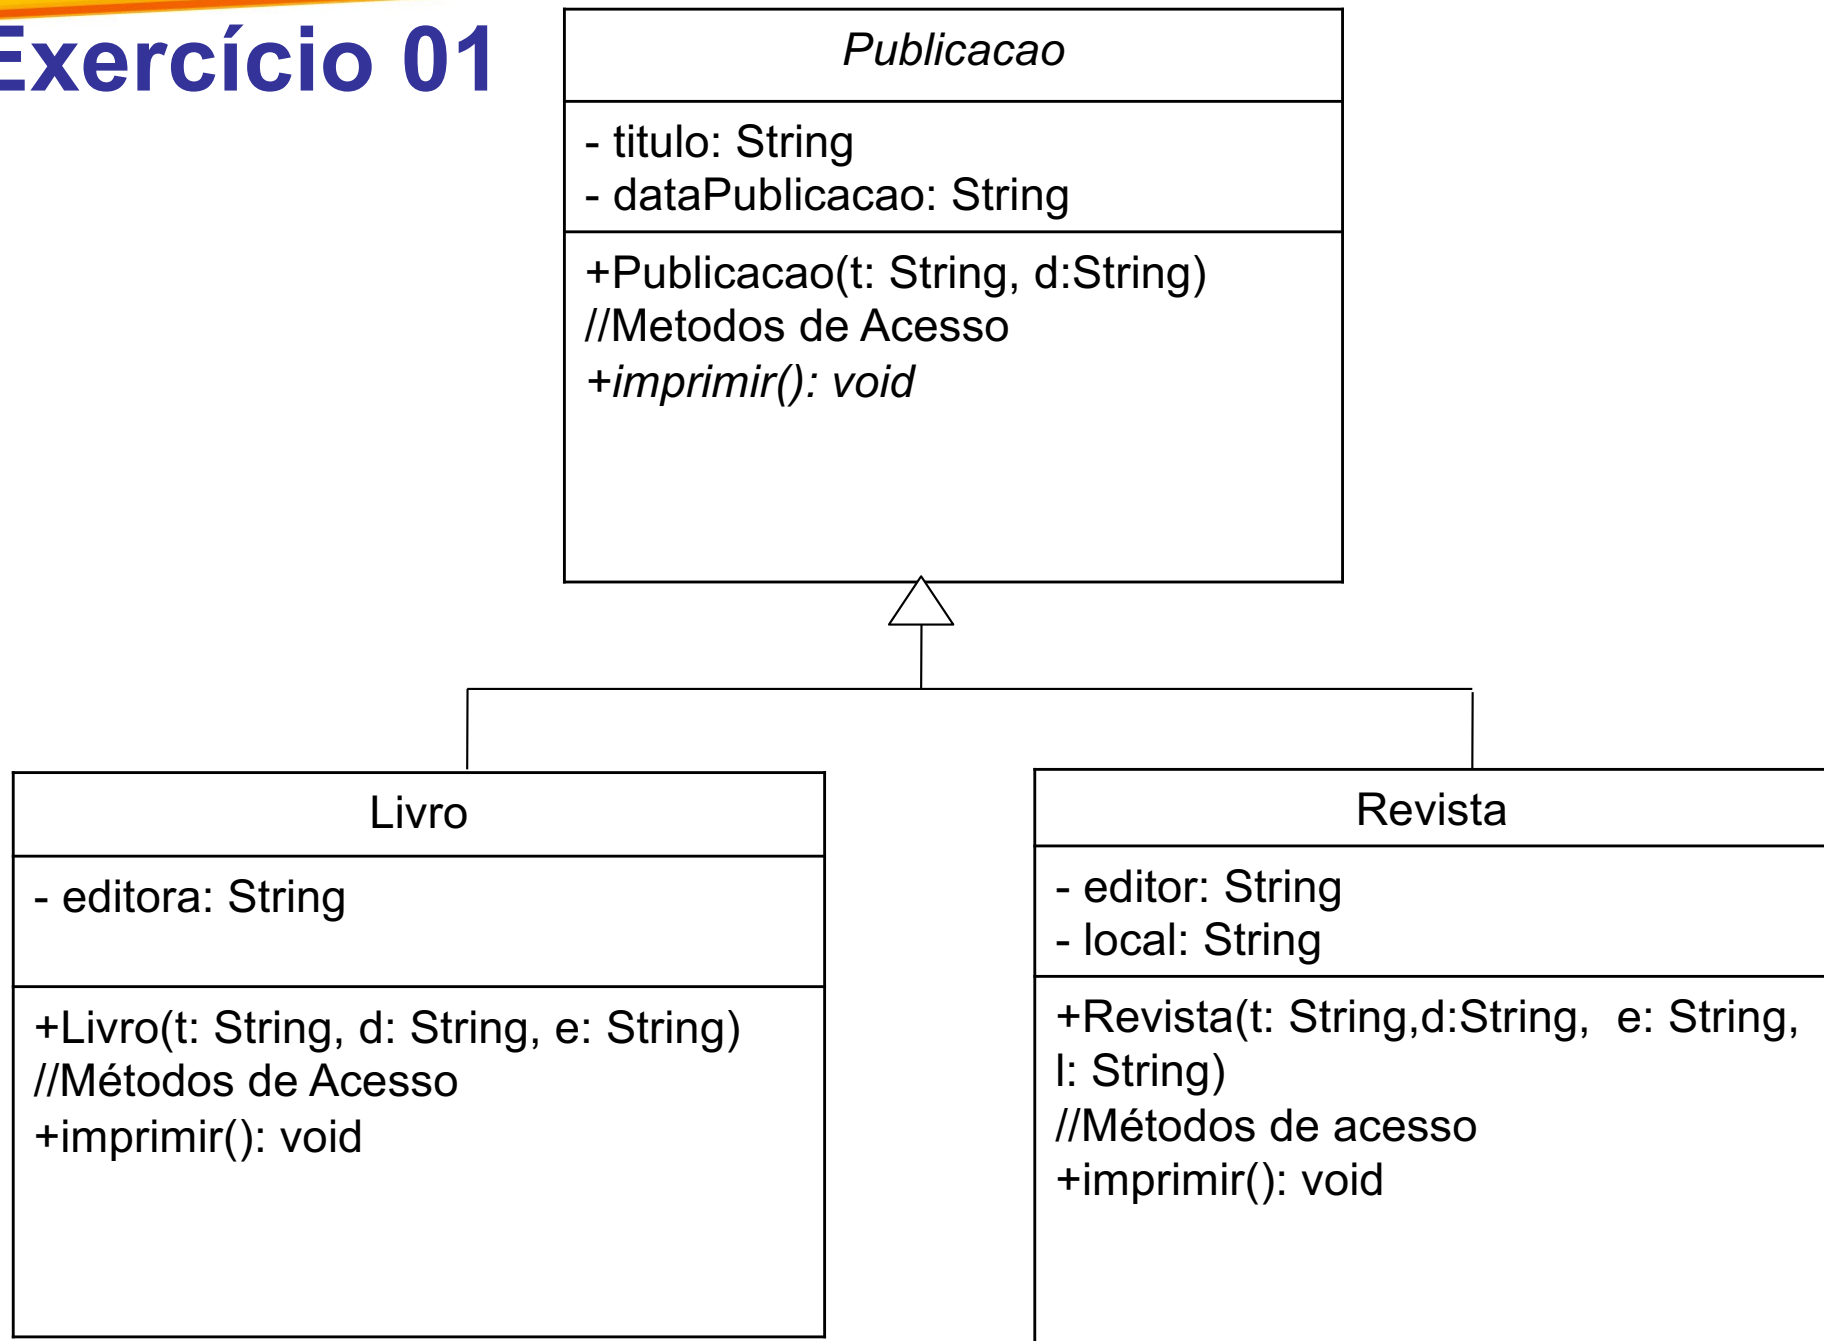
Exercício 01

Publicacao

- titulo: String
- dataPublicacao: String

+Publicacao(t: String, d:String)
//Metodos de Acesso
+imprimir(): void

Livro

- editora: String

+Livro(t: String, d: String, e: String)
//Métodos de Acesso
+imprimir(): void

Revista

- editor: String
- local: String

+Revista(t: String,d:String, e: String, l: String)
//Métodos de acesso
+imprimir(): void